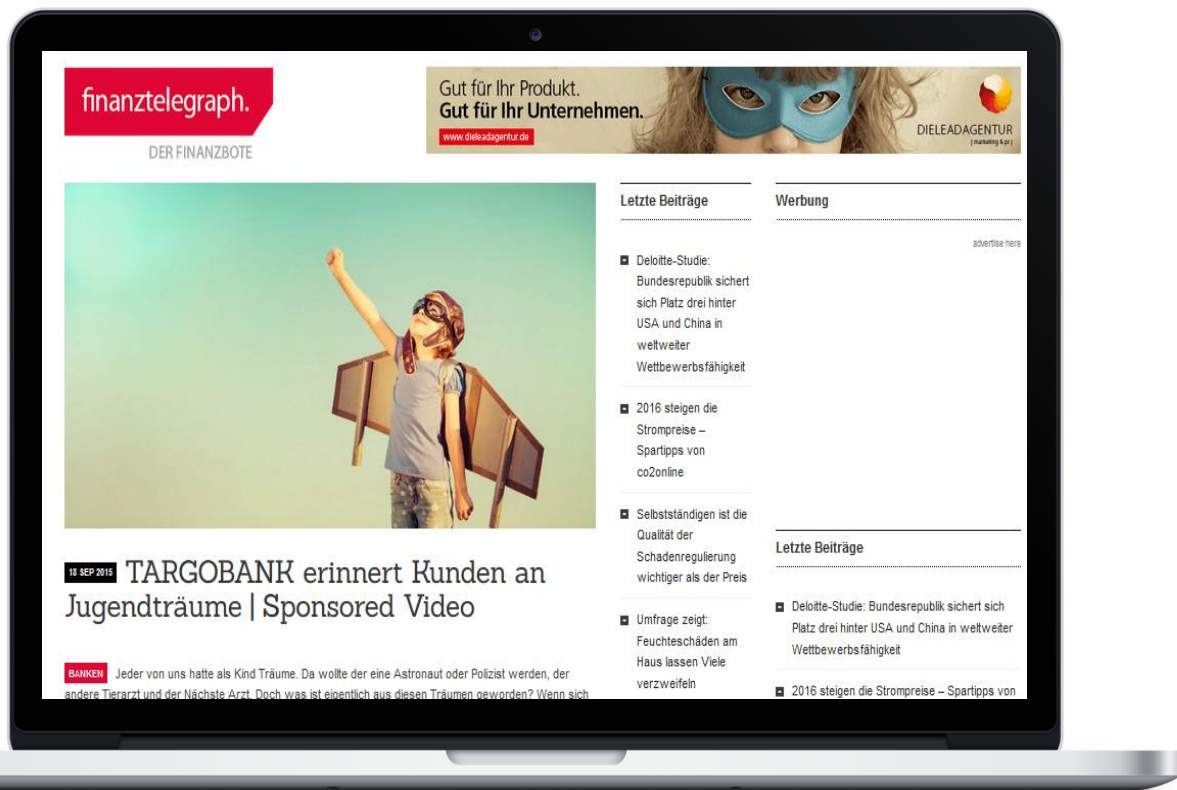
finanztelegraph.
DER FINANZBOTE

Gut für Ihr Produkt.
Gut für Ihr Unternehmen.
www.dieleadagentur.de
DIELEADAGENTUR
[marketing & pr]

18 SEP 2015 TARGOBANK erinnert Kunden an Jugendträume | Sponsored Video

BANKEN Jeder von uns hatte als Kind Träume. Da wollte der eine Astronaut oder Polizist werden, der andere Tierarzt und der Nächste Arzt. Doch was ist eigentlich aus diesen Träumen geworden? Wenn sich

Letzte Beiträge

Deloitte-Studie: Bundesrepublik sichert sich Platz drei hinter USA und China in weltweiter Wettbewerbsfähigkeit

2016 steigen die Strompreise – Spartipps von co2online

Selbstständigen ist die Qualität der Schadenregulierung wichtiger als der Preis

Umfrage zeigt: Feuchteschäden am Haus lassen Viele verzweifeln

Werbung

advertise here

Letzte Beiträge

Deloitte-Studie: Bundesrepublik sichert sich Platz drei hinter USA und China in weltweiter Wettbewerbsfähigkeit

2016 steigen die Strompreise – Spartipps von